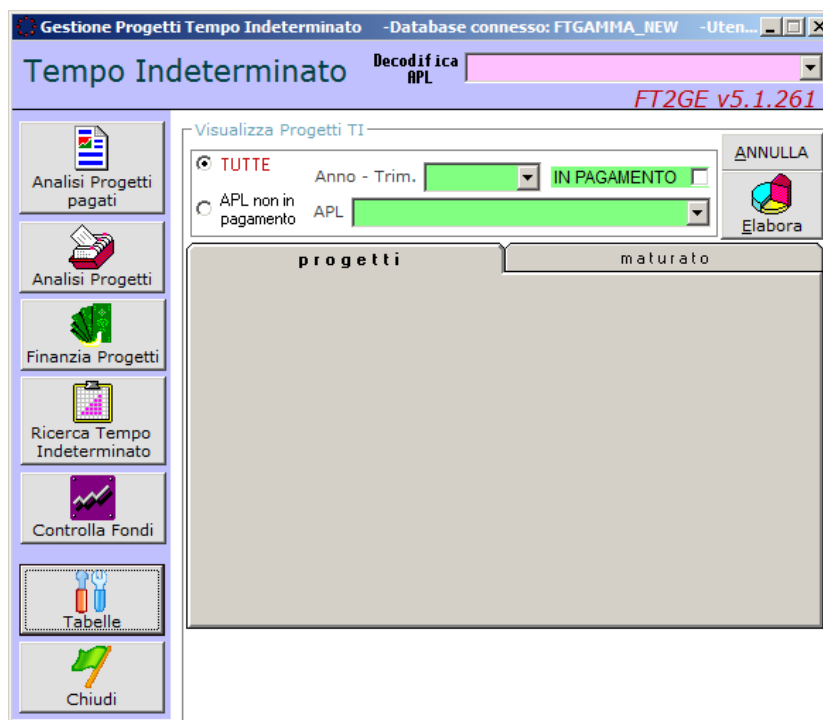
Gestione Progetti Tempo Indeterminato -Database connesso: FTGAMMA_NEW -Uten...

Tempo Indeterminato

Decodifica APL

FT2GE v5.1.261

Analisi Progetti pagati

Analisi Progetti

Finanzia Progetti

Ricerca Tempo Indeterminato

Controlla Fondi

Tabelle

Chiudi

Visualizza Progetti TI

TUTTE

APL non in pagamento

Anno - Trim.

APL

IN PAGAMENTO

ANNULLA

Elabora

progetti

maturato